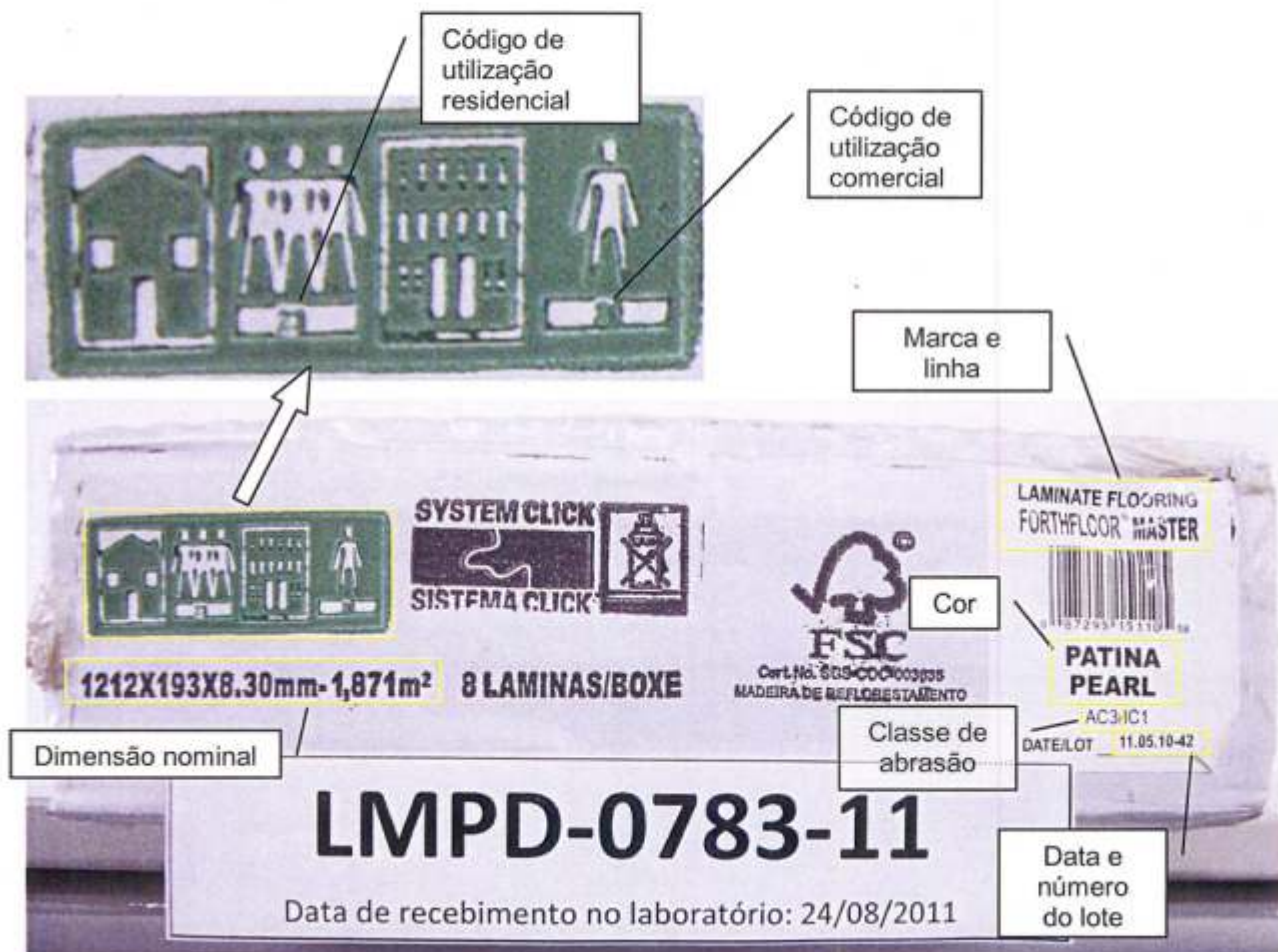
Código de utilização residencial

Código de utilização comercial

23

33

Marca e linha

LAMINATE FLOORING
FORTHFLOOR™ MASTER

SYSTEM CLICK
SISTEMA CLICK

FSC
Cert.No. SGS-COC-003035
MADEIRA DE REFLORESTAMENTO

Cor

PATINA
PEARL

AC3/IC1

DATE/LOT 11.05.10-42

1212X193X8.30mm-1,871m²   8 LAMINAS/BOXE

Classe de abrasão

Dimensão nominal

LMPD-0783-11

Data de recebimento no laboratório: 24/08/2011

Data e número do lote